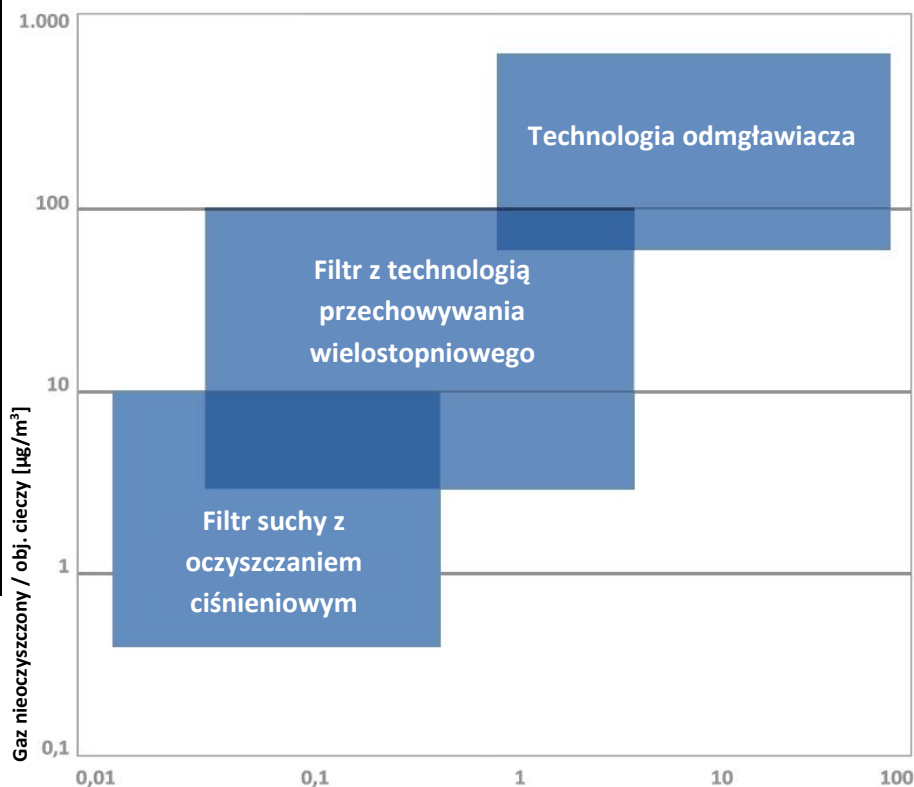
1.000

100

10

1

0,1

Gaz nieoczyszczony / obj. cieczy [µg/m³]

Technologia odmgławiacza

Filtr z technologią przechowywania wielostopniowego

Filtr suchy z oczyszczaniem ciśnieniowym

0,01 0,1 1 10 100